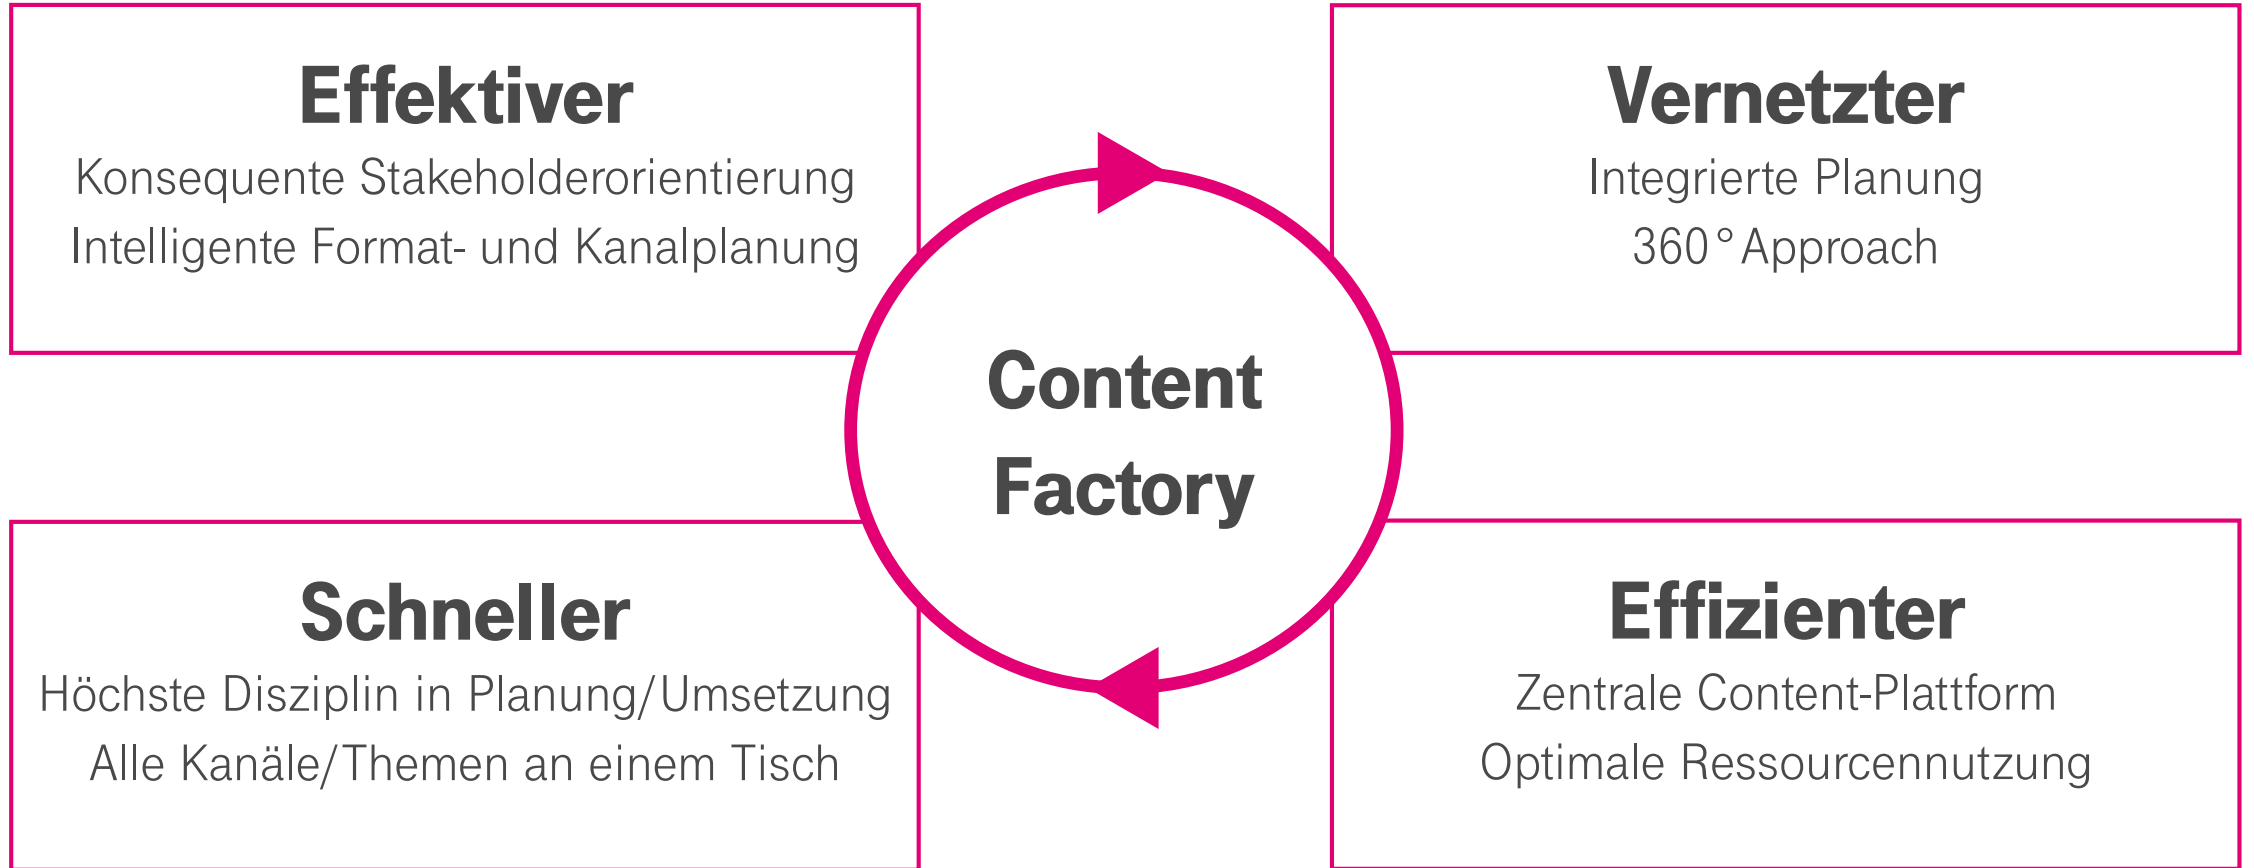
Effektiver
Konsequente Stakeholderorientierung
Intelligente Format- und Kanalplanung

Vernetzter
Integrierte Planung
360° Approach

Content Factory

Schneller
Höchste Disziplin in Planung/Umsetzung
Alle Kanäle/Themen an einem Tisch

Effizienter
Zentrale Content-Plattform
Optimale Ressourcennutzung